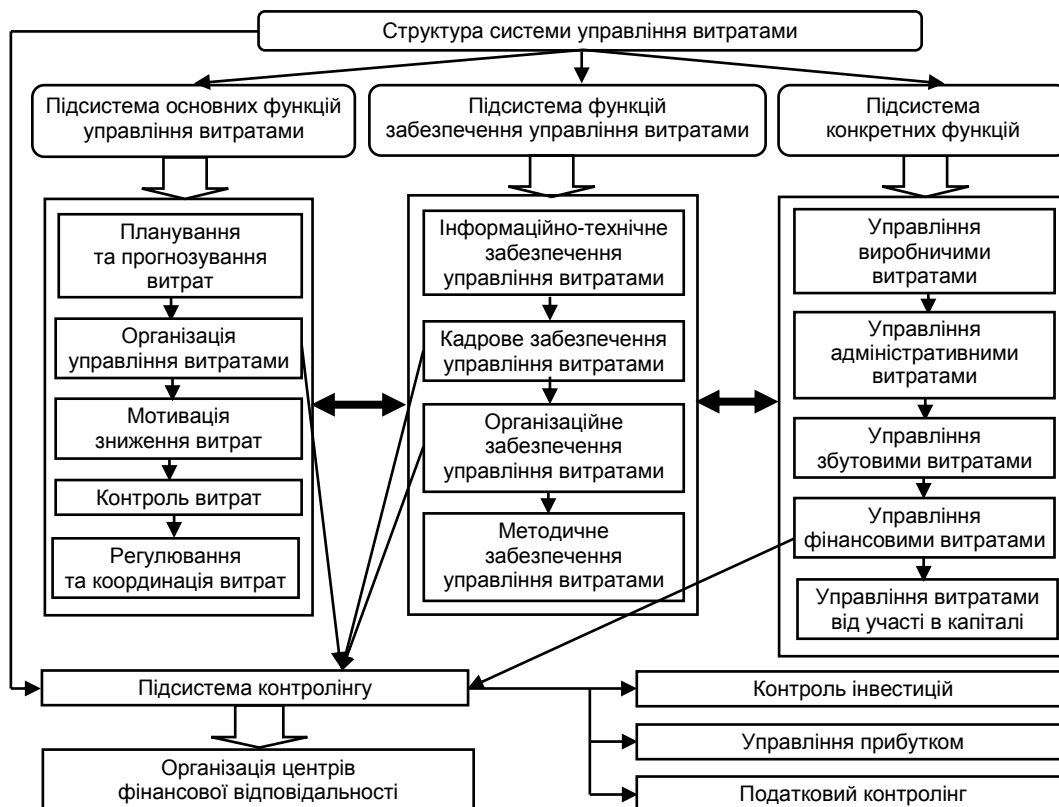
Структура системи управління витратами

Підсистема основних функцій управління витратами

Підсистема функцій забезпечення управління витратами

Підсистема конкретних функцій

Планування та прогнозування витрат

Організація управління витратами

Мотивація зниження витрат

Контроль витрат

Регулювання та координація витрат

Інформаційно-технічне забезпечення управління витратами

Кадрове забезпечення управління витратами

Організаційне забезпечення управління витратами

Методичне забезпечення управління витратами

Управління виробничими витратами

Управління адміністративними витратами

Управління збутовими витратами

Управління фінансовими витратами

Управління витратами від участі в капіталі

Підсистема контролінгу

Контроль інвестицій

Управління прибутком

Податковий контролінг

Організація центрів фінансової відповідальності